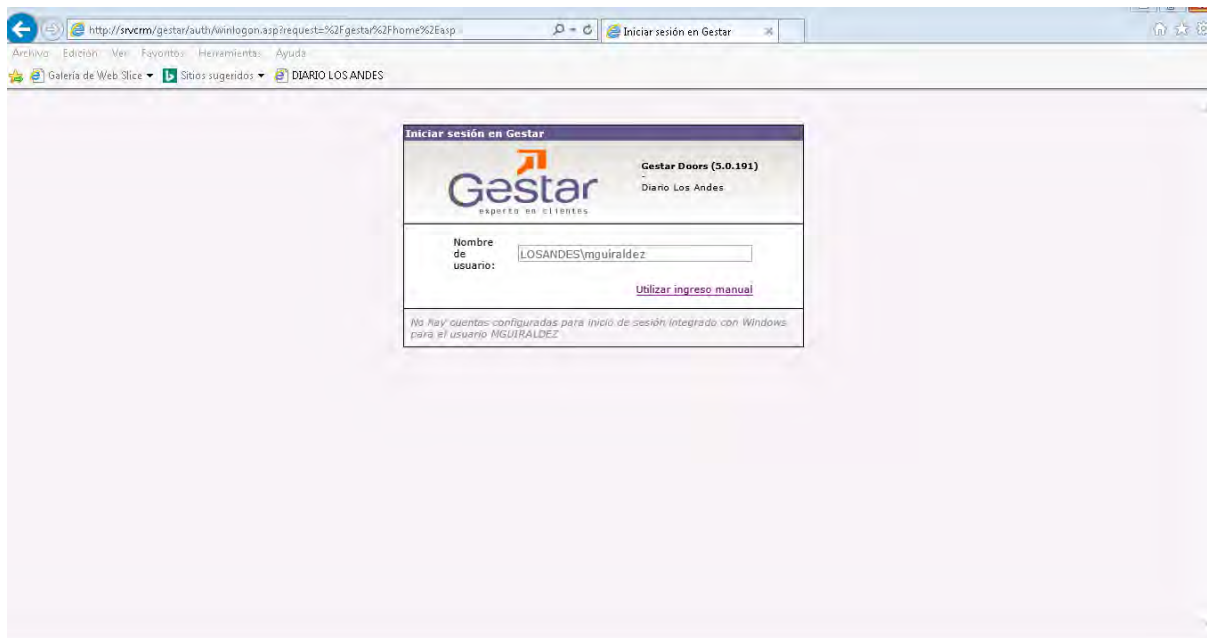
http://srvcrm/gestar/auth/winlogon.asp?request=%2Fgestar%2Fhome%2Easp

Iniciar sesión en Gestar

Archivo Edición Ver Favoritos Herramientas Ayuda

Galería de Web Slice ▾ Sitios sugeridos ▾ DIARIO LOS ANDES

Iniciar sesión en Gestar

Gestar
experto en clientes

Gestar Doors (5.0.191)
-
Diario Los Andes

Nombre de usuario: LOSANDES\mguiraldez

Utilizar ingreso manual

No hay cuentas configuradas para inicio de sesión integrado con Windows para el usuario MGUIRALDEZ